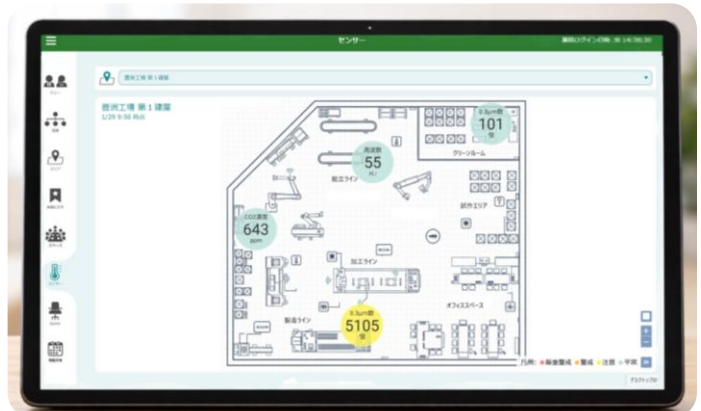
センサー

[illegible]

豊洲工場 第１建屋
1/20 9:50 時点

0.3μm数
101
個

周波数
55
Hz

クリーンルーム

組立ライン

試作エリア

CO2濃度
643
ppm

加工ライン

オフィススペース

製造ライン

0.3μm数
5105
個

凡例: ● 厳重警戒 ● 警戒 ● 注意 ● 平常

アプリトップ